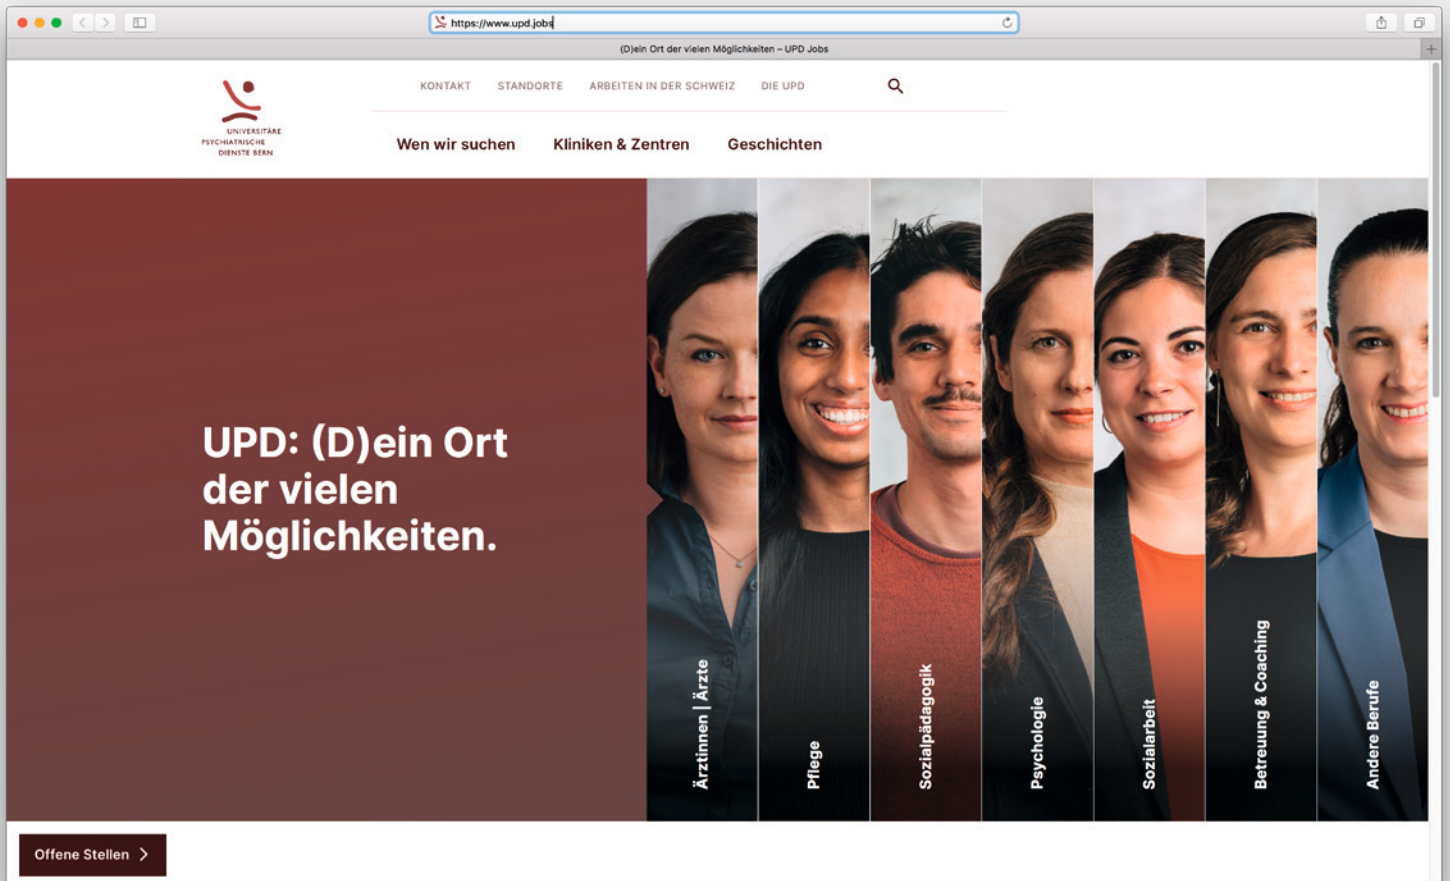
https://www.upd.jobs

(D)ein Ort der vielen Möglichkeiten – UPD Jobs

UNIVERSITÄRE PSYCHIATRISCHE DIENSTE BERN

KONTAKT STANDORTE ARBEITEN IN DER SCHWEIZ DIE UPD

Wen wir suchen Kliniken & Zentren Geschichten

UPD: (D)ein Ort der vielen Möglichkeiten.

Ärztinnen | Ärzte

Pflege

Sozialpädagogik

Psychologie

Sozialarbeit

Betreuung & Coaching

Andere Berufe

Offene Stellen